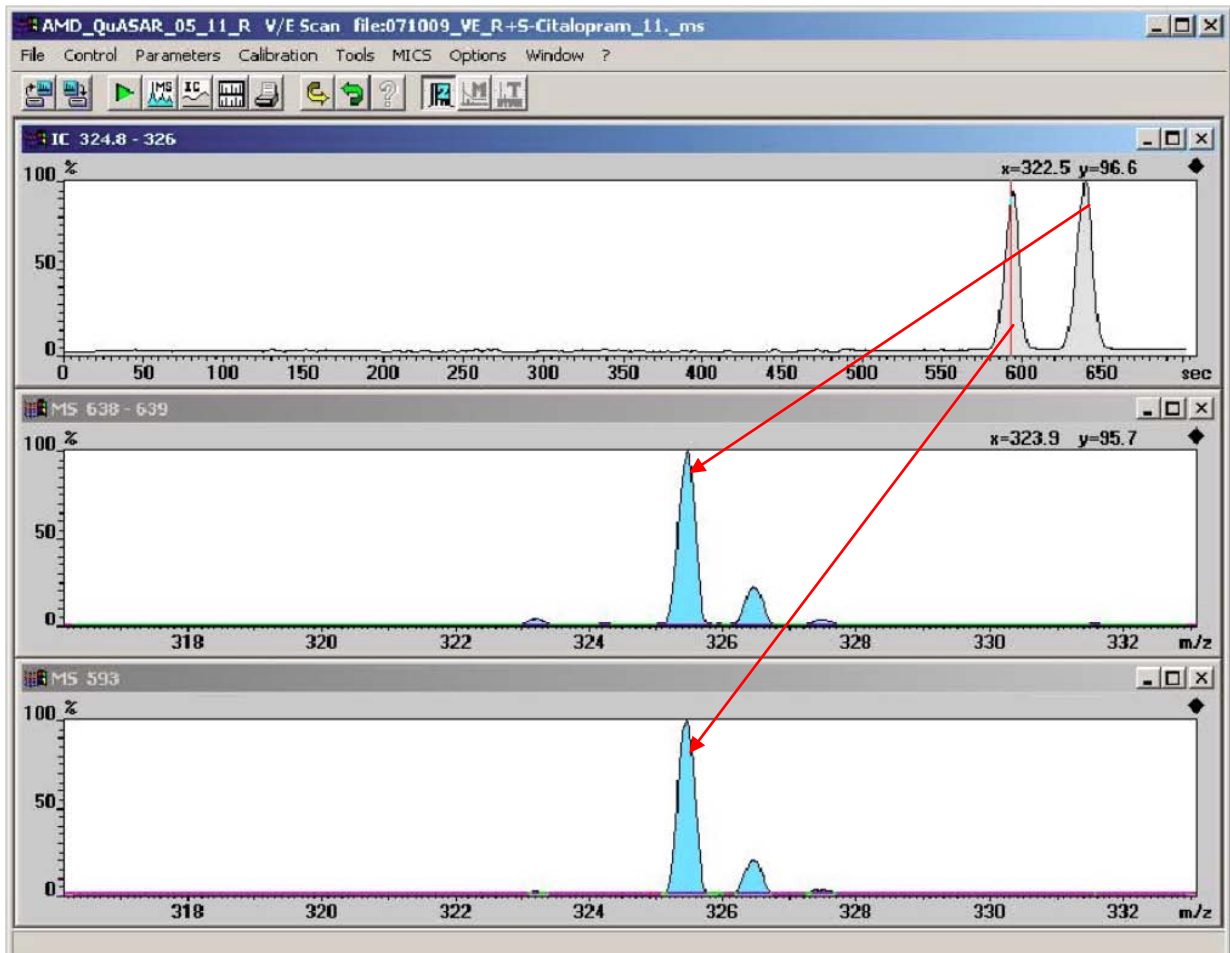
AMD_QuASAR_05_11_R V/E Scan file:071009_VE_R+S-Citalopram_11._ms

File Control Parameters Calibration Tools MICS Options Window ?

IC 324.8 - 326

100 %
x=322.5 y=96.6
50
0
0 50 100 150 200 250 300 350 400 450 500 550 600 650 sec

MS 638 - 639

100 %
x=323.9 y=95.7
50
0
318 320 322 324 326 328 330 332 m/z

MS 593

100 %
50
0
318 320 322 324 326 328 330 332 m/z